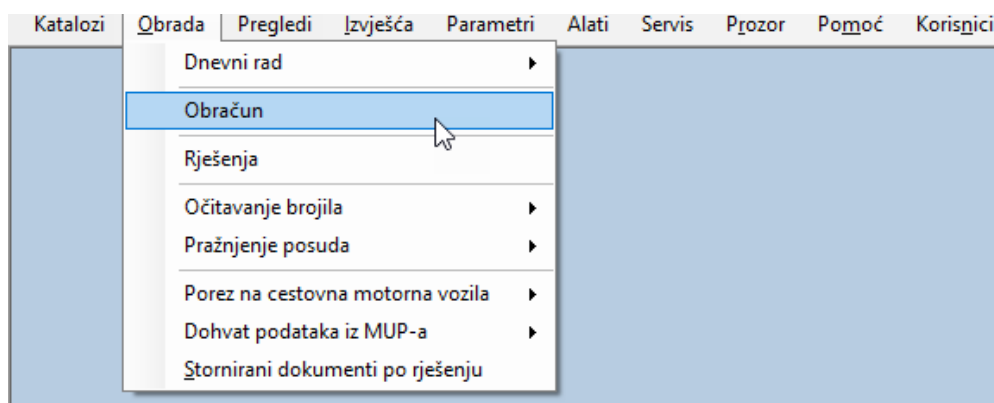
Katalozi Obrada Pregledi Izvješća Parametri Alati Servis Prozor Pomoć Korisnici

Dnevni rad

Obračun

Rješenja

Očitavanje brojila
Pražnjenje posuda

Porez na cestovna motorna vozila
Dohvat podataka iz MUP-a
Stornirani dokumenti po rješenju